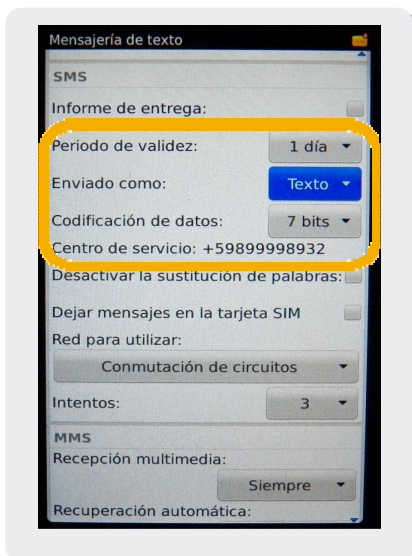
Mensajería de texto

SMS

Informe de entrega:

Periodo de validez: 1 día

Enviado como: Texto

Codificación de datos: 7 bits

Centro de servicio: +59899998932

Desactivar la sustitución de palabras:

Dejar mensajes en la tarjeta SIM

Red para utilizar:

Conmutación de circuitos

Intentos: 3

MMS

Recepción multimedia:

Siempre

Recuperación automática: